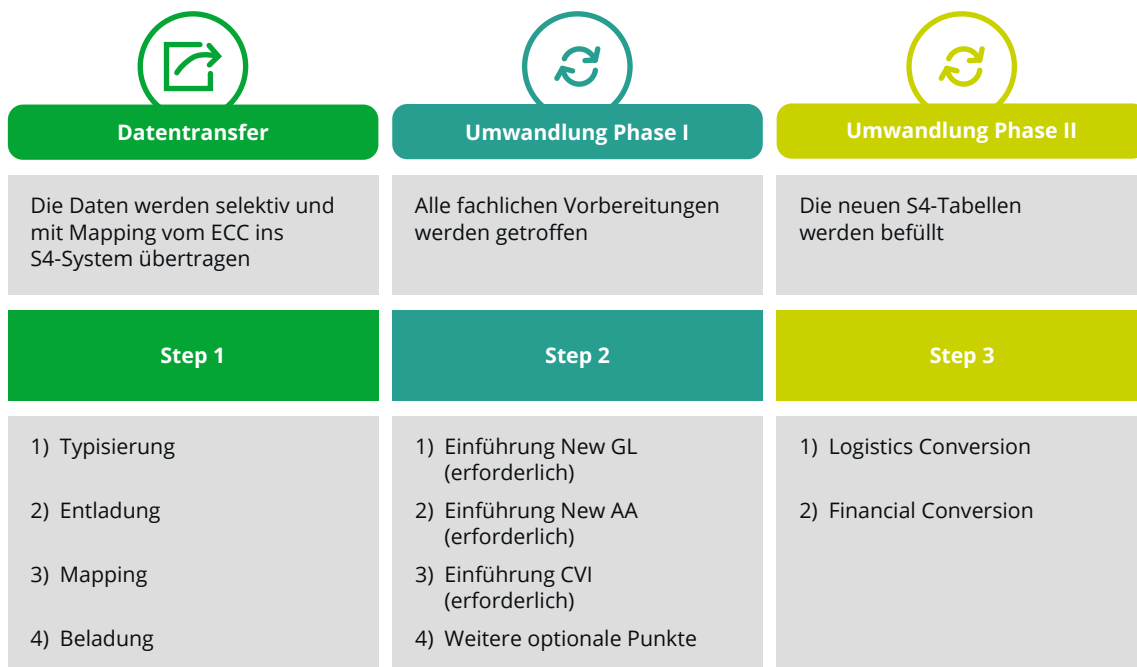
Datentransfer

Die Daten werden selektiv und mit Mapping vom ECC ins S4-System übertragen

Step 1

1) Typisierung

2) Entladung

3) Mapping

4) Beladung

Umwandlung Phase I

Alle fachlichen Vorbereitungen werden getroffen

Step 2

1) Einführung New GL (erforderlich)

2) Einführung New AA (erforderlich)

3) Einführung CVI (erforderlich)

4) Weitere optionale Punkte

Umwandlung Phase II

Die neuen S4-Tabellen werden befüllt

Step 3

1) Logistics Conversion

2) Financial Conversion